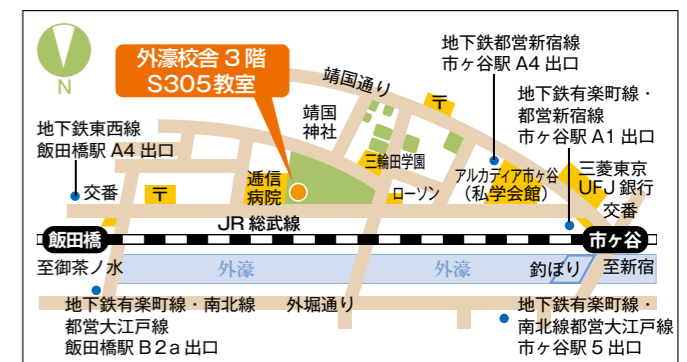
N

外濠校舎３階
S305教室

地下鉄都営新宿線
市ヶ谷駅 A4 出口

靖国通り

地下鉄有楽町線・
都営新宿線
市ヶ谷駅 A1 出口

地下鉄東西線
飯田橋駅 A4 出口

靖国
神社

三輪田学園

交番

〒

逓信
病院

ローソン

アルカディア市ヶ谷
（私学会館）

三菱東京
UFJ 銀行

交番

JR 総武線

飯田橋

市ヶ谷

至御茶ノ水

外濠

外濠

釣ぼり

至新宿

地下鉄有楽町線・南北線
都営大江戸線
飯田橋駅 B2a 出口

外堀通り

地下鉄有楽町線・
南北線都営大江戸線
市ヶ谷駅 5 出口